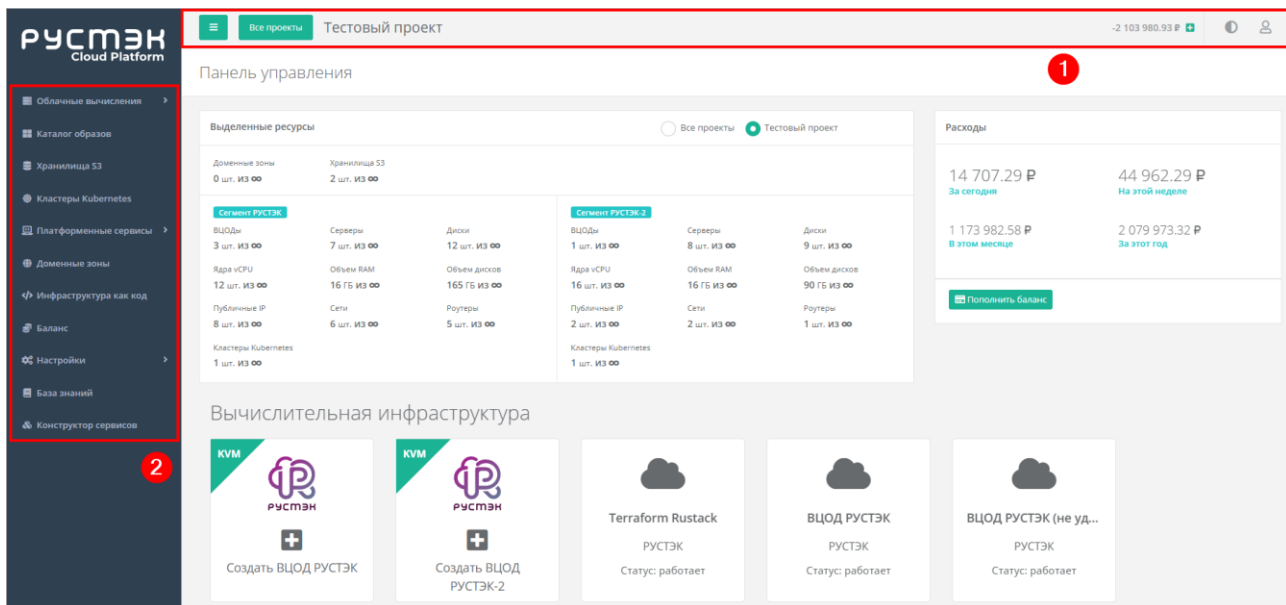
РУСТЭК
Cloud Platform

Облачные вычисления
Каталог образов
Хранилища S3
Кластеры Kubernetes
Платформенные сервисы
Доменные зоны
Инфраструктура как код
Баланс
Настройки
База знаний
Конструктор сервисов

2

Все проекты Тестовый проект

-2 103 980.93 ₽

1

Панель управления

Выделенные ресурсы
Все проекты Тестовый проект

Доменные зоны
0 шт. из ∞
Хранилища S3
2 шт. из ∞

Сегмент РУСТЭК
ВЦОДы
3 шт. из ∞
Серверы
7 шт. из ∞
Диски
12 шт. из ∞
Ядра vCPU
12 шт. из ∞
Объем RAM
16 ГБ из ∞
Объем дисков
165 ГБ из ∞
Публичные IP
8 шт. из ∞
Сети
6 шт. из ∞
Роутеры
5 шт. из ∞
Кластеры Kubernetes
1 шт. из ∞

Сегмент РУСТЭК-2
ВЦОДы
1 шт. из ∞
Серверы
8 шт. из ∞
Диски
9 шт. из ∞
Ядра vCPU
16 шт. из ∞
Объем RAM
16 ГБ из ∞
Объем дисков
90 ГБ из ∞
Публичные IP
2 шт. из ∞
Сети
2 шт. из ∞
Роутеры
1 шт. из ∞
Кластеры Kubernetes
1 шт. из ∞

Расходы
14 707.29 ₽
За сегодня
44 962.29 ₽
На этой неделе
1 173 982.58 ₽
В этом месяце
2 079 973.32 ₽
За этот год
Пополнить баланс

Вычислительная инфраструктура

KVM
РУСТЭК
Создать ВЦОД РУСТЭК

KVM
РУСТЭК
Создать ВЦОД РУСТЭК-2

Terraform Rustack
РУСТЭК
Статус: работает

ВЦОД РУСТЭК
РУСТЭК
Статус: работает

ВЦОД РУСТЭК (не уд...
РУСТЭК
Статус: работает